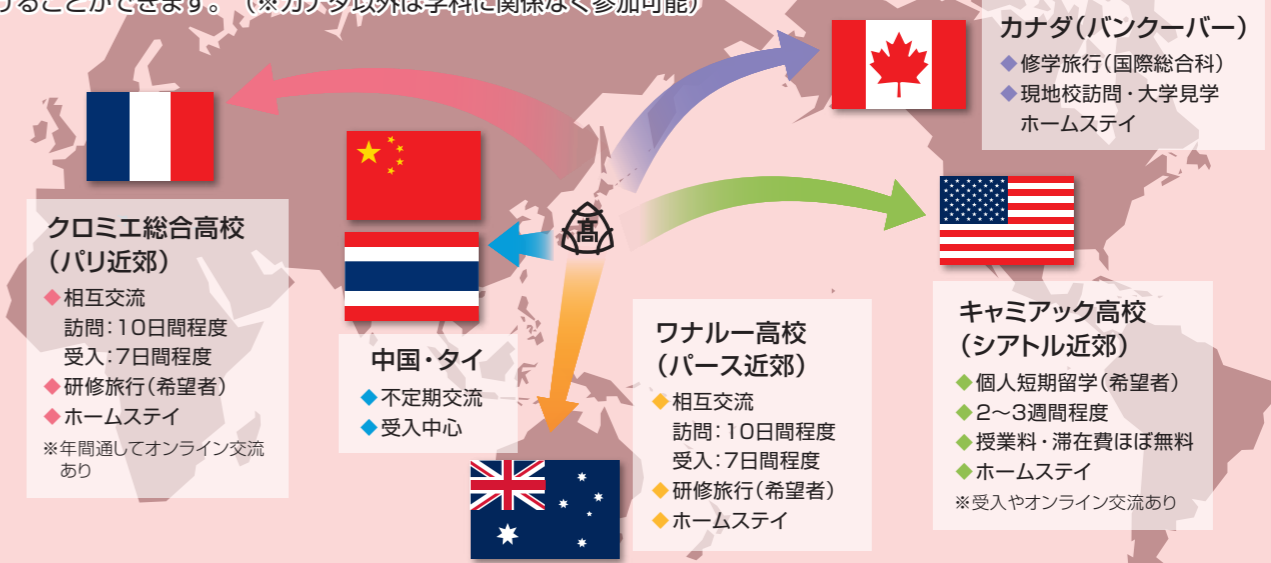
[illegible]することができます。（※カナダ以外は学科に関係なく参加可能）

カナダ（バンクーバー）
◆修学旅行（国際総合科）
◆現地校訪問・大学見学
ホームステイ

クロミエ総合高校
（パリ近郊）
◆相互交流
訪問：10日間程度
受入：7日間程度
◆研修旅行（希望者）
◆ホームステイ
※年間通してオンライン交流あり

高

中国・タイ
◆不定期交流
◆受入中心

ワナルー高校
（パース近郊）
◆相互交流
訪問：10日間程度
受入：7日間程度
◆研修旅行（希望者）
◆ホームステイ

キャミアック高校
（シアトル近郊）
◆個人短期留学（希望者）
◆2～3週間程度
◆授業料・滞在費ほぼ無料
◆ホームステイ
※受入やオンライン交流あり